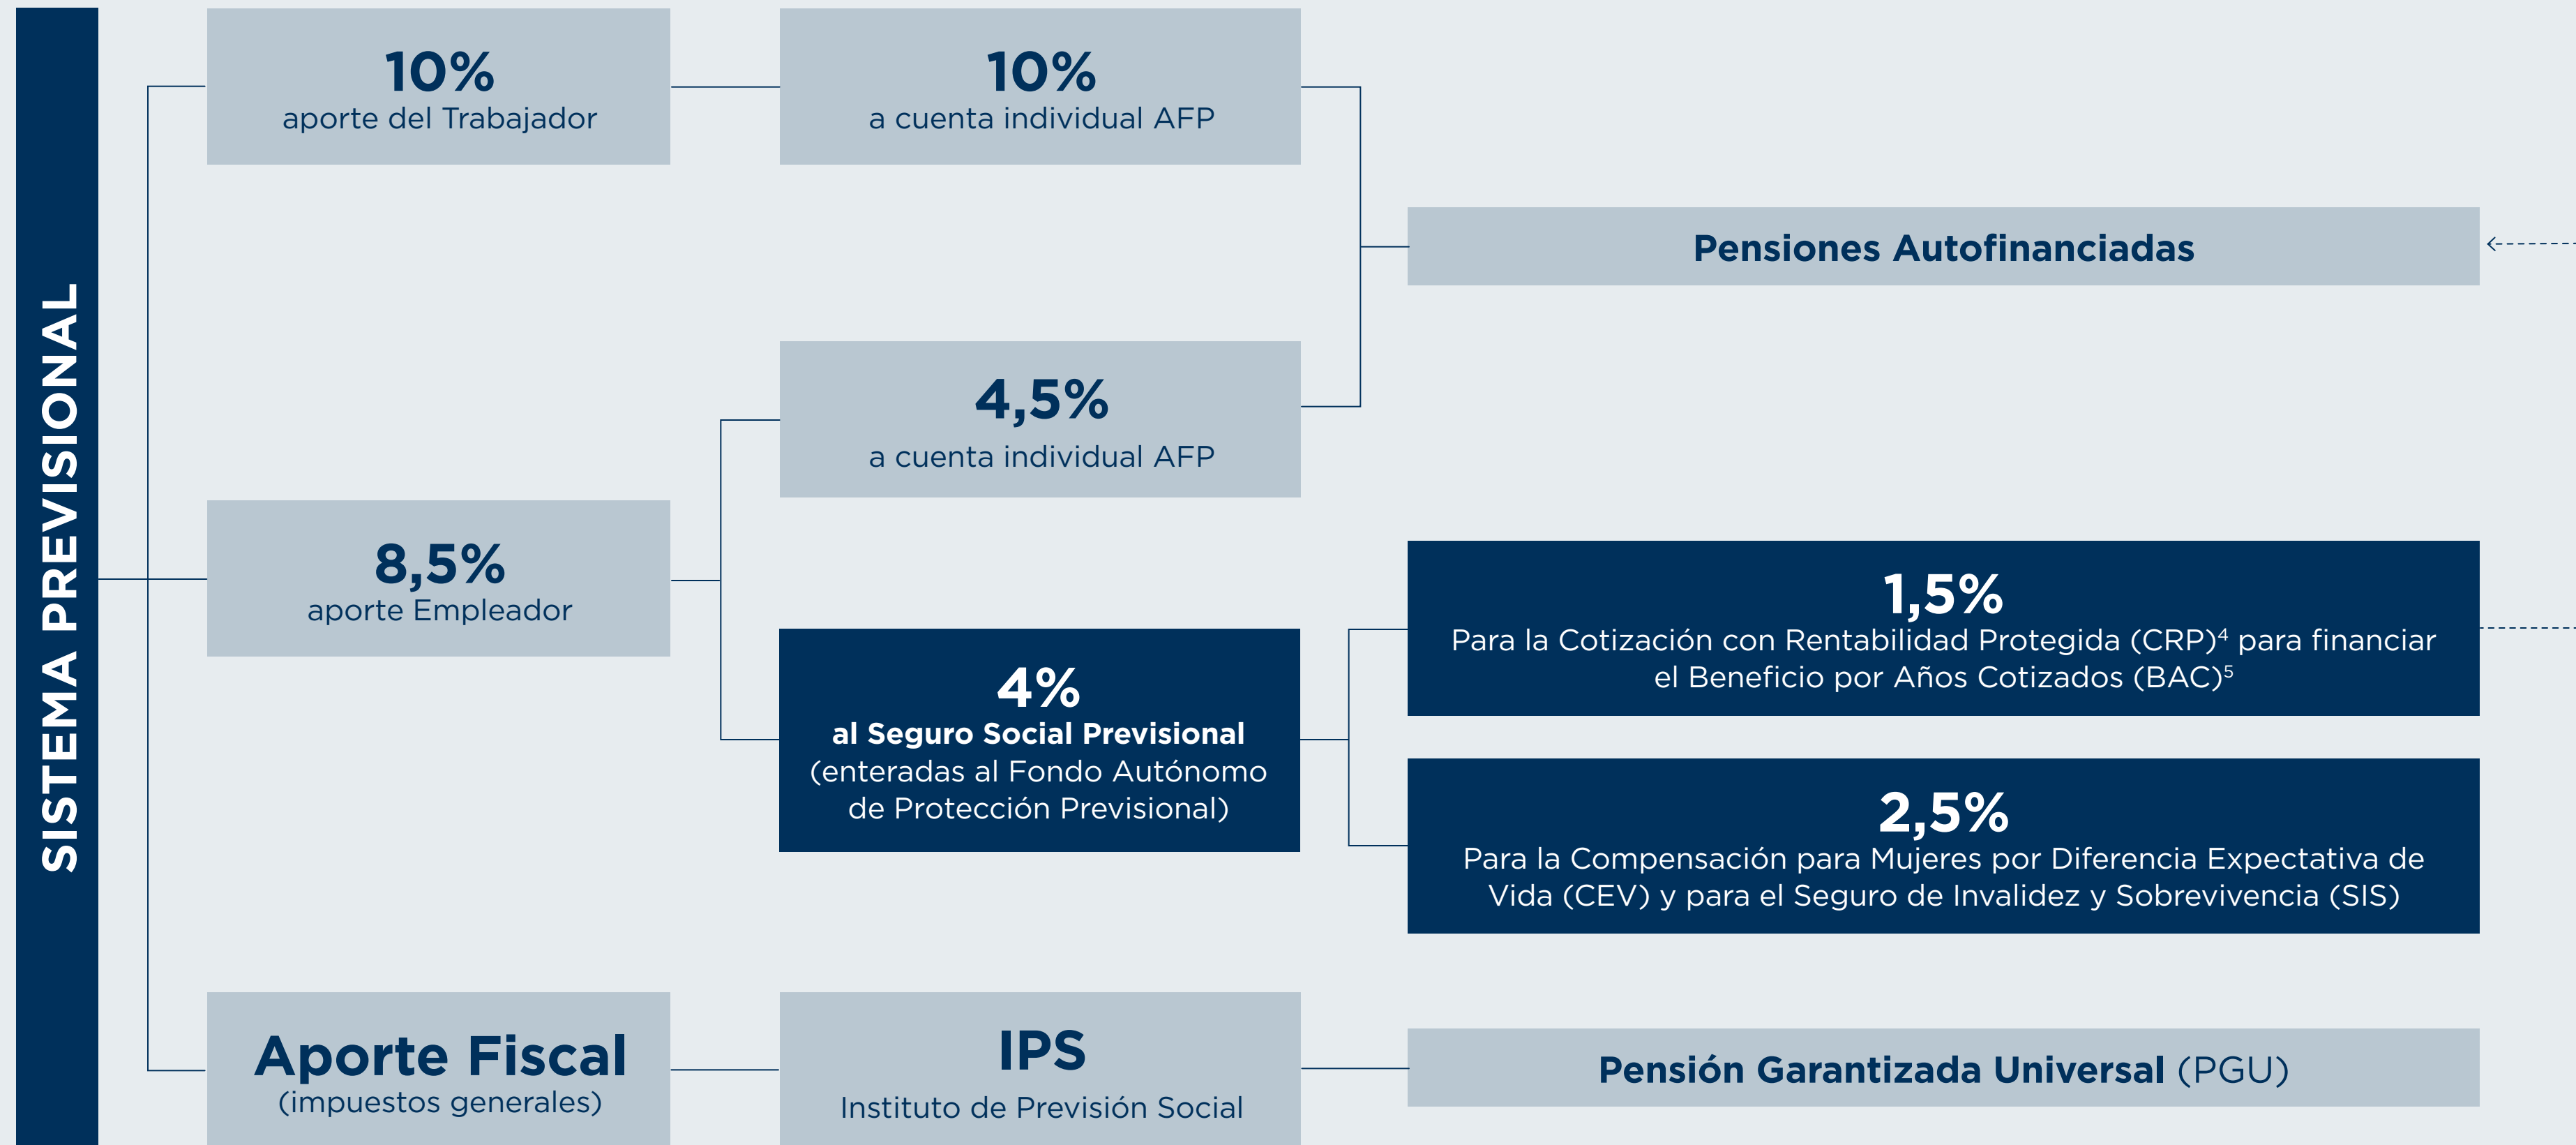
SISTEMA PREVISIONAL

10%
aporte del Trabajador

10%
a cuenta individual AFP

Pensiones Autofinanciadas

4,5%
a cuenta individual AFP

8,5%
aporte Empleador

4%
al Seguro Social Previsional
(enteradas al Fondo Autónomo de Protección Previsional)

1,5%
Para la Cotización con Rentabilidad Protegida (CRP)$^4$ para financiar el Beneficio por Años Cotizados (BAC)$^5$

2,5%
Para la Compensación para Mujeres por Diferencia Expectativa de Vida (CEV) y para el Seguro de Invalidez y Sobrevivencia (SIS)

Aporte Fiscal
(impuestos generales)

IPS
Instituto de Previsión Social

Pensión Garantizada Universal (PGU)